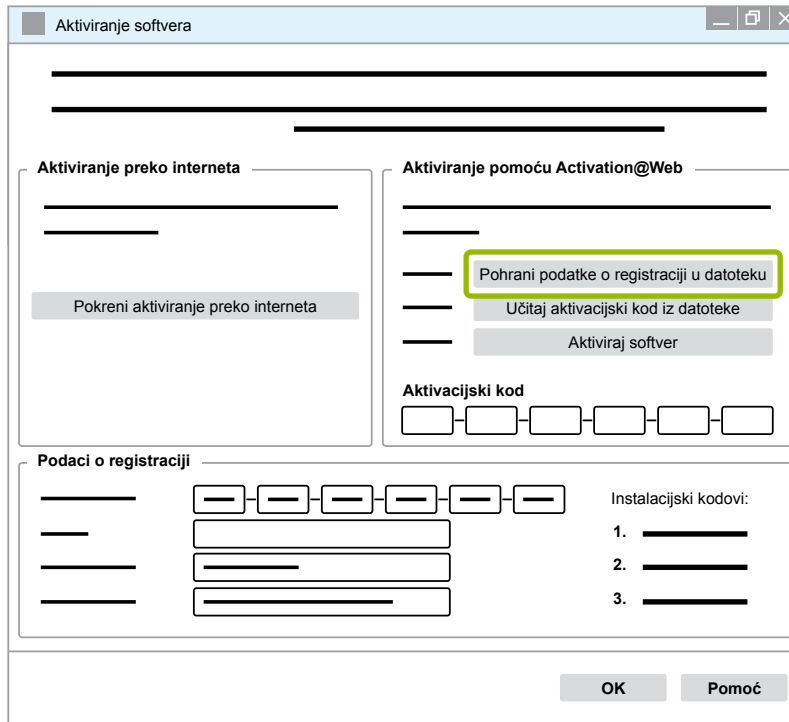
Aktiviranje softvera

Aktiviranje preko interneta

Pokreni aktiviranje preko interneta

Aktiviranje pomoću Activation@Web

Pohrani podatke o registraciji u datoteku

Učitaj aktivacijski kod iz datoteke

Aktiviraj softver

Aktivacijski kod

Podaci o registraciji

Instalacijski kodovi:

1.

2.

3.

OK

Pomoć